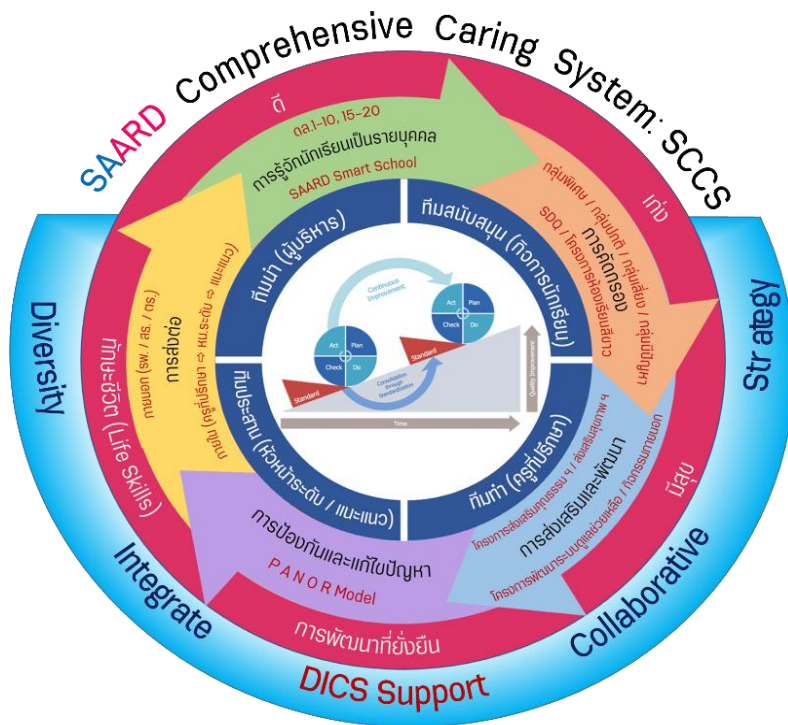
SAARD Comprehensive Caring System: SCCS

ดี

ดล.1-10, 15-20
การรู้จักนักเรียนเป็นรายบุคคล
SAARD Smart School

เก่ง

กลุ่มพิเศษ / กลุ่มปกติ / กลุ่มเสี่ยง / กลุ่มมีปัญหา
การคัดกรอง
SDQ / โครงการห้องเรียนสีขาว

ทีมนำ (ผู้บริหาร)

ทีมสนับสนุน (กิจการนักเรียน)

ทีมประสาน (หัวหน้าระดับ / แนะแนว)

ทีมทำ (ครูที่ปรึกษา)

Continuous Improvement

Act Plan Check Do

Act Plan Check Do

Standard

Standard

Consolidation through Standardization

Quality Improvement

Time

Diversity

ทักษะชีวิต (Life Skills)

ภายนอก (รพ. / สธ. / ตร.)
การส่งต่อ
ภายใน (ครูที่ปรึกษา ⇨ หน.ระดับ ⇨ แนะแนว)

Strategy

มีสุข

การส่งเสริมและพัฒนา
โครงการส่งเสริมคุณธรรม ฯ / ส่งเสริมสุขภาพ ฯ
โครงการพัฒนาระบบดูแลช่วยเหลือ / กิจกรรมภายนอก

การป้องกันและแก้ไขปัญหา
P A N O R Model

Integrate

Collaborative

การพัฒนาที่ยั่งยืน

DICS Support